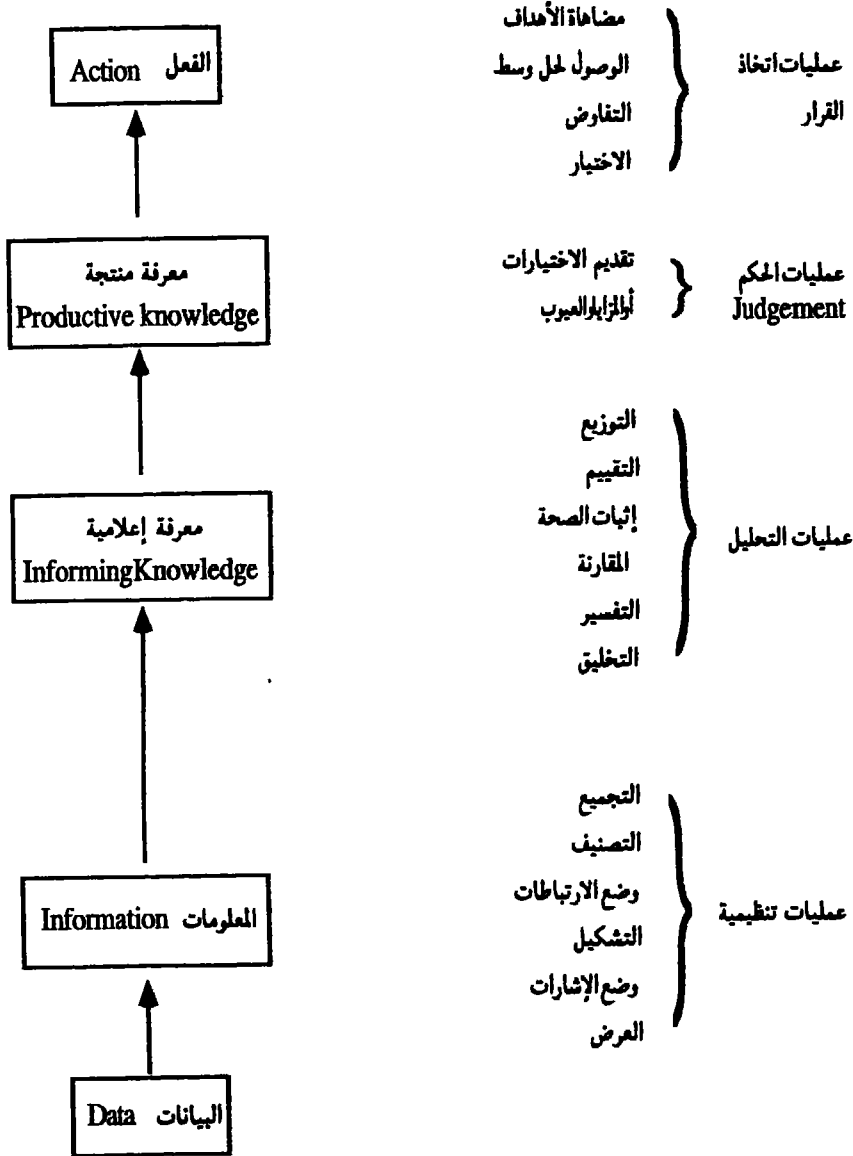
عمليات اتخاذ القرار

مضاهاة الأهداف
الوصول لحل وسط
التفاوض
الاختيار

الفعل Action

عمليات الحكم Judgement

تقديم الاختيارات
أوالمزايا والعيوب

معرفة منتجة
Productive knowledge

عمليات التحليل

التوزيع
التقييم
إثبات الصحة
المقارنة
التفسير
التخليق

معرفة إعلامية
InformingKnowledge

عمليات تنظيمية

التجميع
التصنيف
وضع الارتباطات
التشكيل
وضع الإشارات
العرض

المعلومات Information

البيانات Data